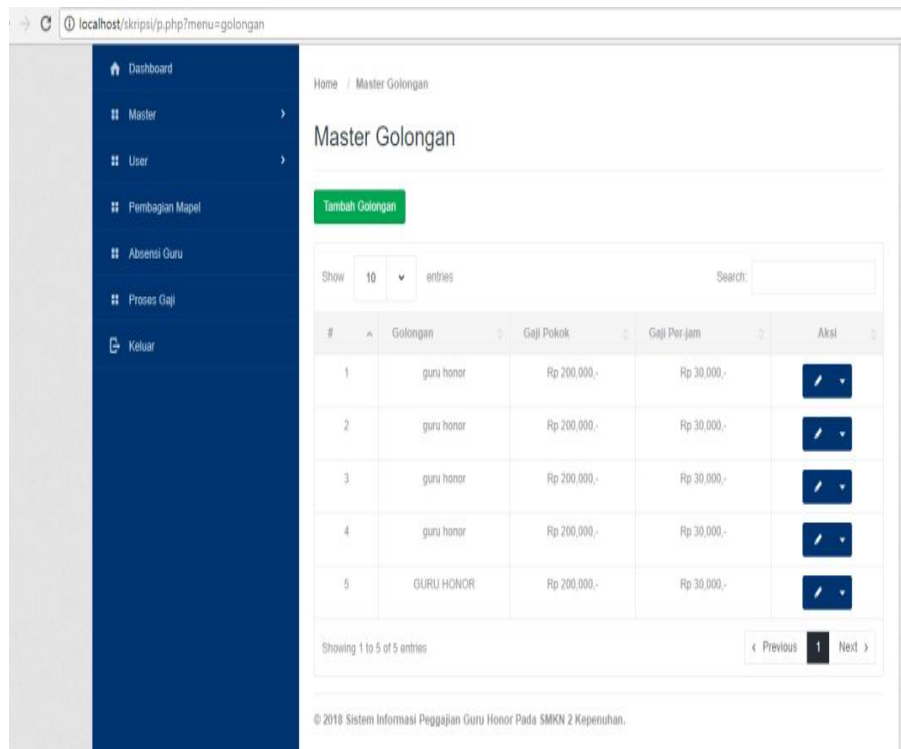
localhost/skripsi/p.php?menu=golongan

Dashboard
Master
User
Pembagian Mapel
Absensi Guru
Proses Gaji
Keluar

Home / Master Golongan

Master Golongan

Tambah Golongan

Show 10 entries

Search:

| # | Golongan | Gaji Pokok | Gaji Per-jam | Aksi |
|---|---|---|---|---|
| 1 | guru honor | Rp 200,000,- | Rp 30,000,- | |
| 2 | guru honor | Rp 200,000,- | Rp 30,000,- | |
| 3 | guru honor | Rp 200,000,- | Rp 30,000,- | |
| 4 | guru honor | Rp 200,000,- | Rp 30,000,- | |
| 5 | GURU HONOR | Rp 200,000,- | Rp 30,000,- | |

Showing 1 to 5 of 5 entries

‹ Previous 1 Next ›

© 2018 Sistem Informasi Peggajian Guru Honor Pada SMKN 2 Kepenuhan.